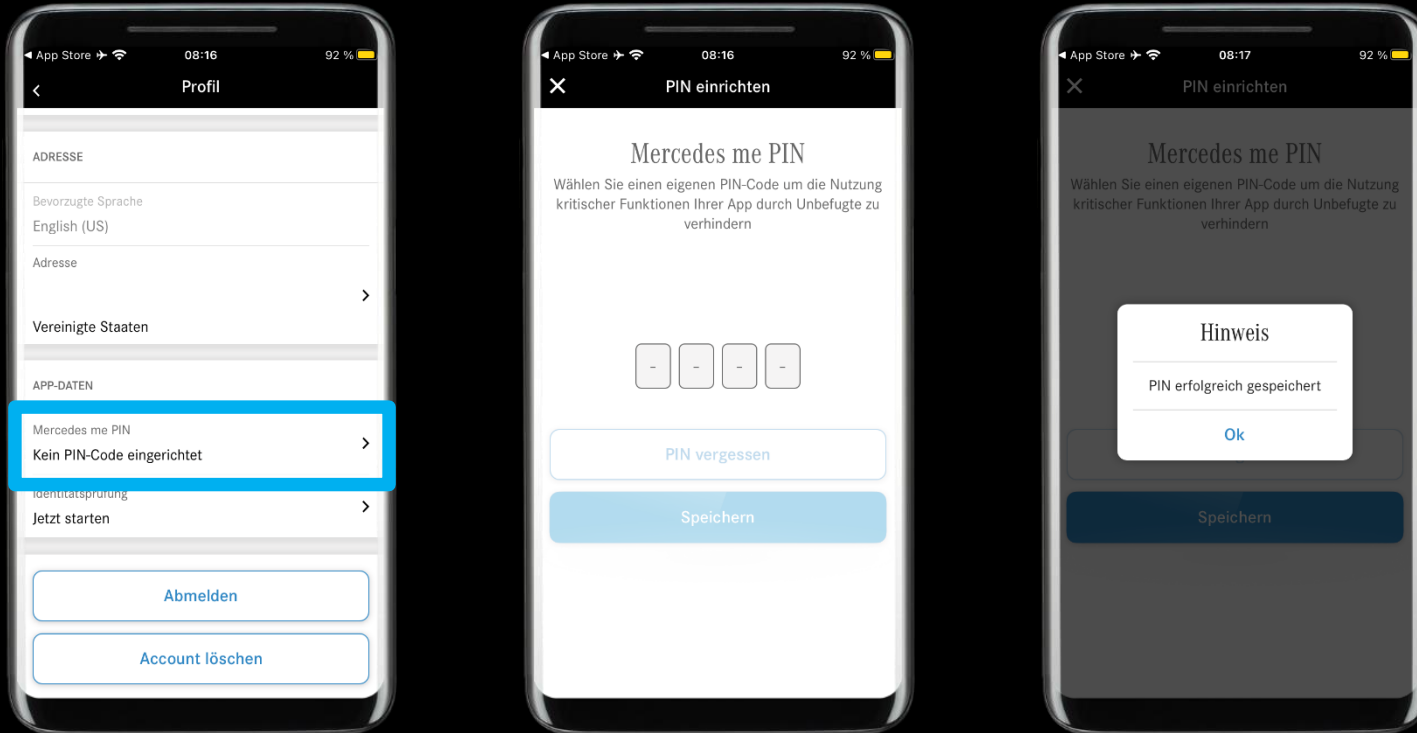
◂ App Store 08:16 92 %

Profil

ADRESSE

Bevorzugte Sprache
English (US)

Adresse

Vereinigte Staaten

APP-DATEN

Mercedes me PIN
Kein PIN-Code eingerichtet

Identitätsprüfung
Jetzt starten

Abmelden

Account löschen

◂ App Store 08:16 92 %

PIN einrichten

Mercedes me PIN
Wählen Sie einen eigenen PIN-Code um die Nutzung kritischer Funktionen Ihrer App durch Unbefugte zu verhindern

- - - -

PIN vergessen

Speichern

◂ App Store 08:17 92 %

PIN einrichten

Mercedes me PIN
Wählen Sie einen eigenen PIN-Code um die Nutzung kritischer Funktionen Ihrer App durch Unbefugte zu verhindern

Hinweis

PIN erfolgreich gespeichert

Ok

Speichern